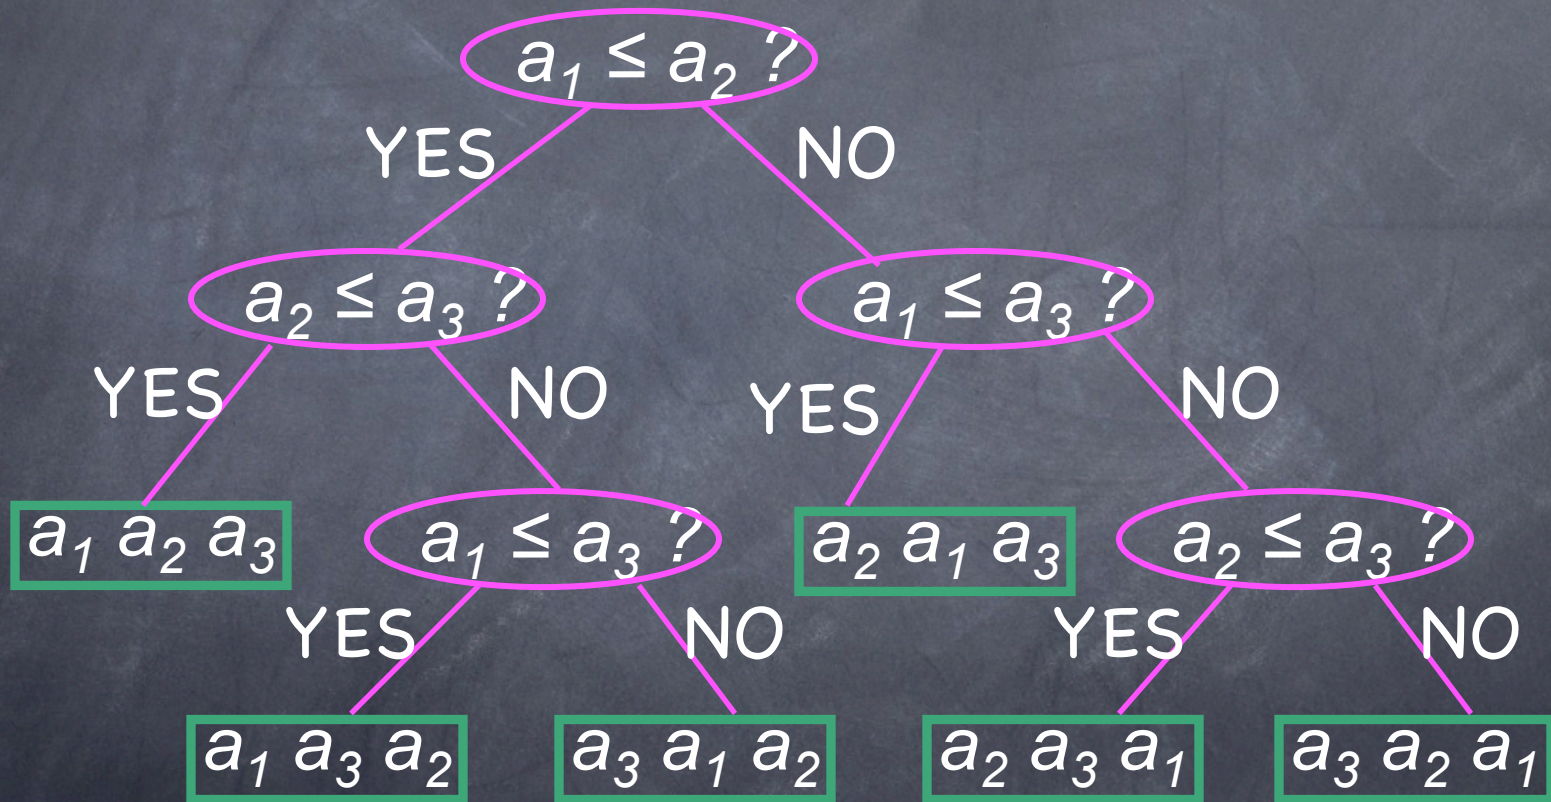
$a_1 \leq a_2$ ?

YES

NO

$a_2 \leq a_3$ ?

$a_1 \leq a_3$ ?

YES

NO

YES

NO

$a_1\ a_2\ a_3$

$a_1 \leq a_3$ ?

$a_2\ a_1\ a_3$

$a_2 \leq a_3$ ?

YES

NO

YES

NO

$a_1\ a_3\ a_2$

$a_3\ a_1\ a_2$

$a_2\ a_3\ a_1$

$a_3\ a_2\ a_1$